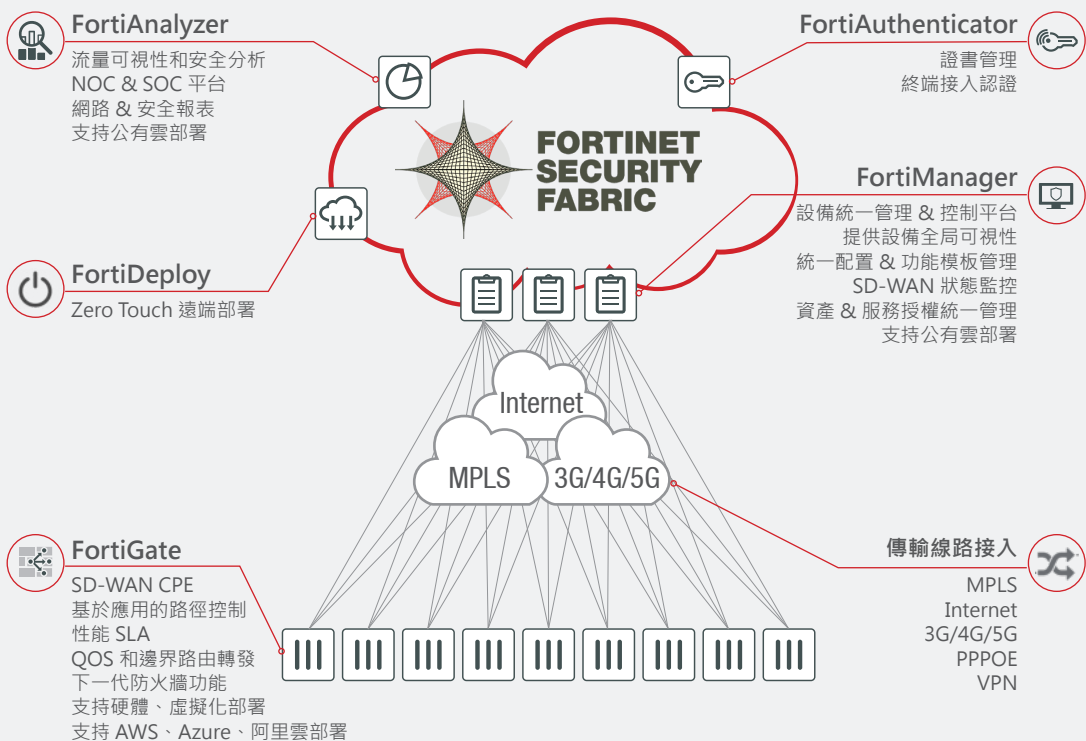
FortiAnalyzer
流量可視性和安全分析
NOC & SOC 平台
網路 & 安全報表
支持公有雲部署

FortiAuthenticator
證書管理
終端接入認證

FORTINET SECURITY FABRIC

FortiManager
設備統一管理 & 控制平台
提供設備全局可視性
統一配置 & 功能模板管理
SD-WAN 狀態監控
資產 & 服務授權統一管理
支持公有雲部署

FortiDeploy
Zero Touch 遠端部署

Internet
MPLS
3G/4G/5G

FortiGate
SD-WAN CPE
基於應用的路徑控制
性能 SLA
QOS 和邊界路由轉發
下一代防火牆功能
支持硬體、虛擬化部署
支持 AWS、Azure、阿里雲部署

傳輸線路接入
MPLS
Internet
3G/4G/5G
PPPOE
VPN